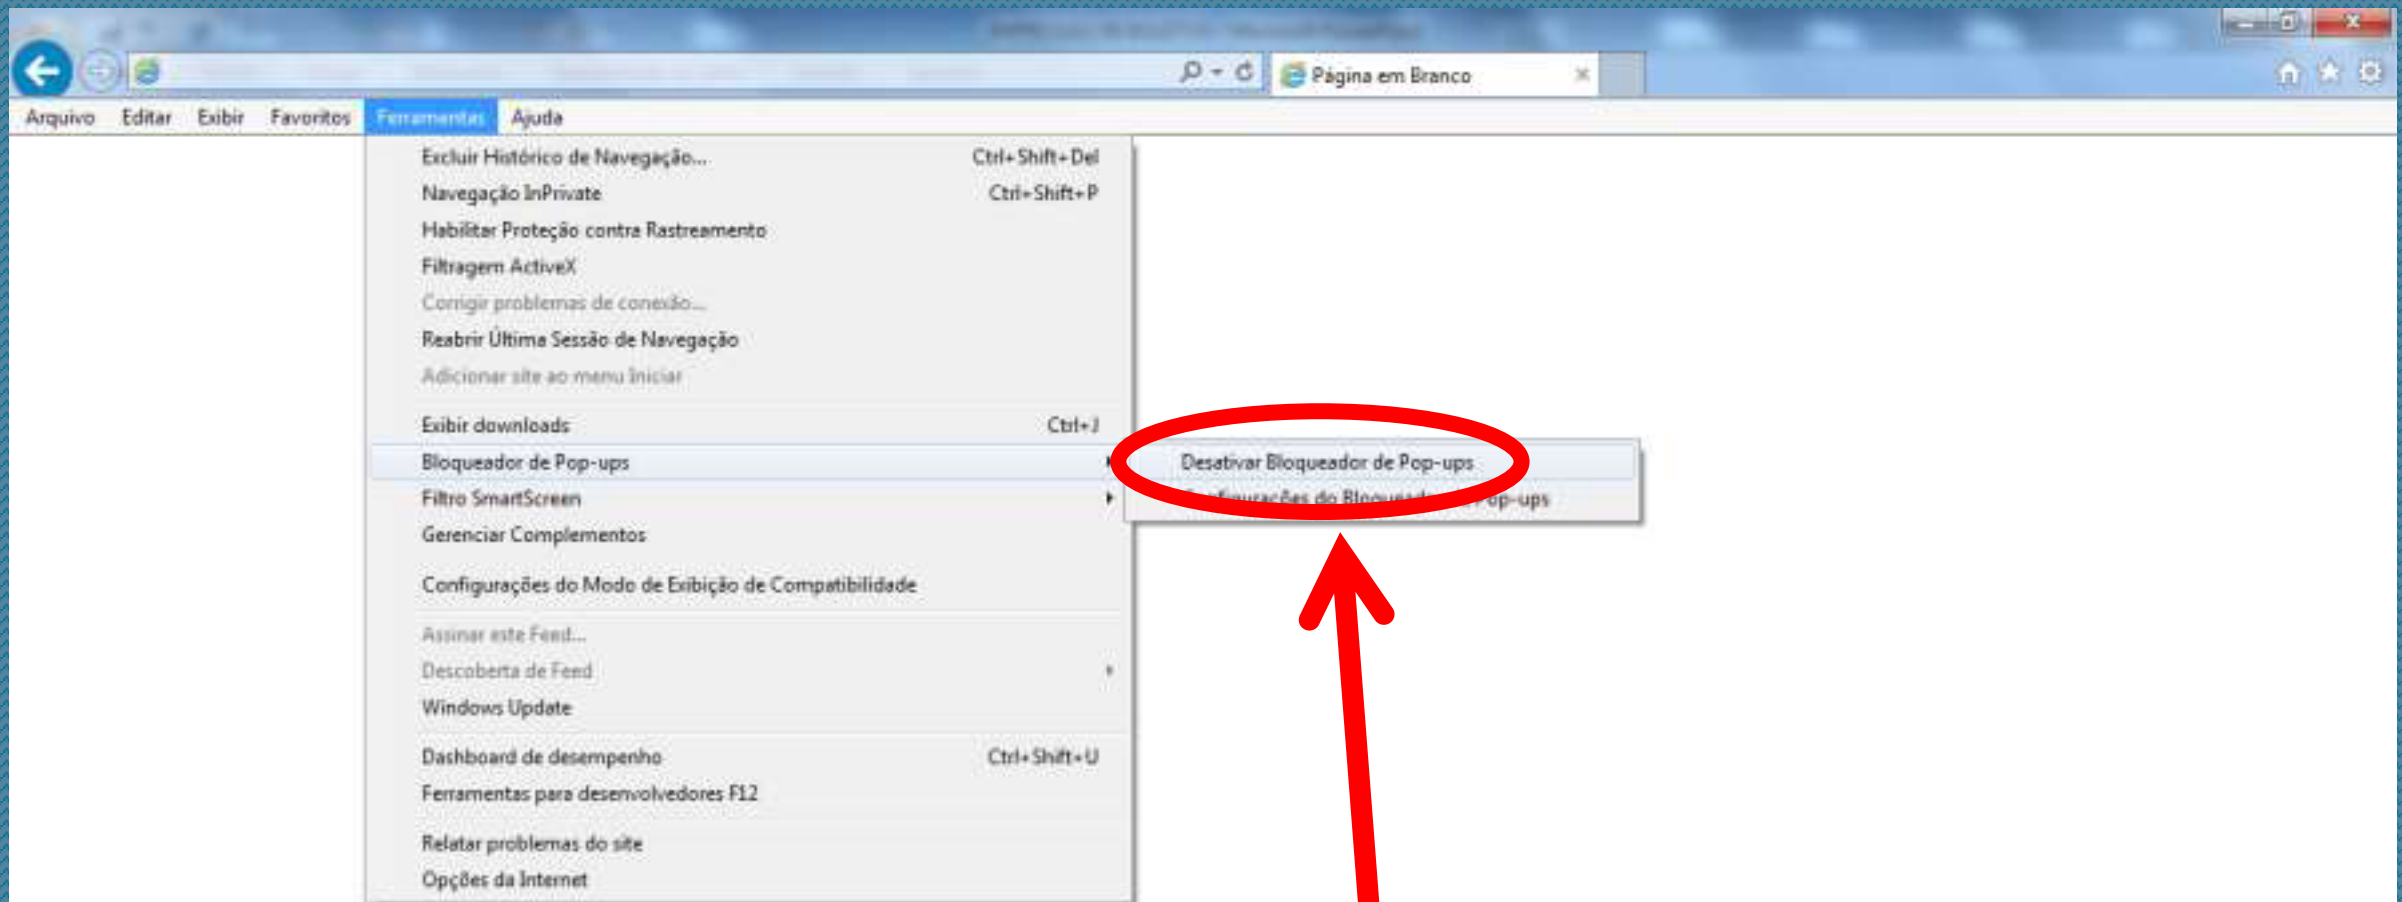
Página em Branco

Arquivo Editar Exibir Favoritos Ferramentas Ajuda

Excluir Histórico de Navegação... Ctrl+Shift+Del
Navegação InPrivate Ctrl+Shift+P
Habilitar Proteção contra Rastreamento
Filtragem ActiveX
Corrigir problemas de conexão...
Reabrir Última Sessão de Navegação
Adicionar site ao menu Iniciar

Exibir downloads Ctrl+J
Bloqueador de Pop-ups
Filtro SmartScreen
Gerenciar Complementos

Configurações do Modo de Exibição de Compatibilidade

Assinar este Feed...
Descoberta de Feed
Windows Update

Dashboard de desempenho Ctrl+Shift+U
Ferramentas para desenvolvedores F12

Relatar problemas do site
Opções da Internet

Desativar Bloqueador de Pop-ups
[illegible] op-ups